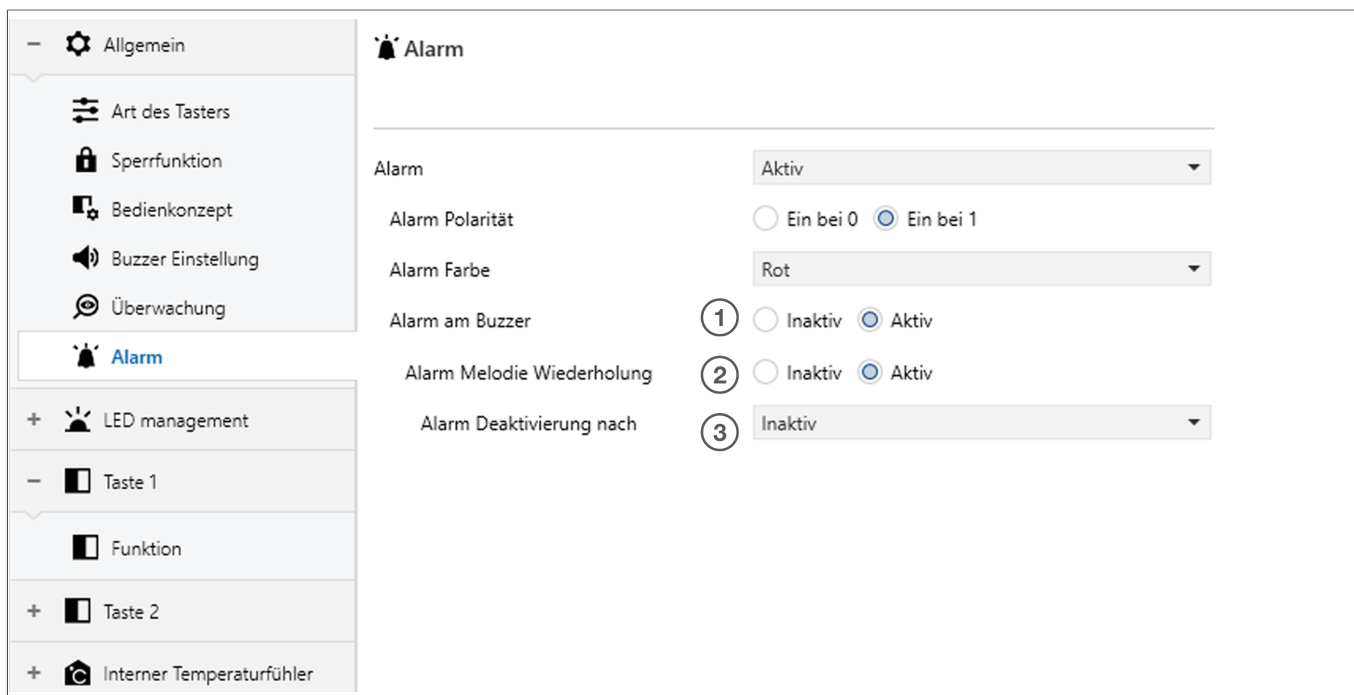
– Allgemein

Art des Tasters

Sperrfunktion

Bedienkonzept

Buzzer Einstellung

Überwachung

Alarm

+ LED management

– Taste 1

Funktion

+ Taste 2

+ Interner Temperaturfühler

Alarm

Alarm — Aktiv

Alarm Polarität — Ein bei 0 Ein bei 1

Alarm Farbe — Rot

Alarm am Buzzer — 1 Inaktiv Aktiv

Alarm Melodie Wiederholung — 2 Inaktiv Aktiv

Alarm Deaktivierung nach — 3 Inaktiv